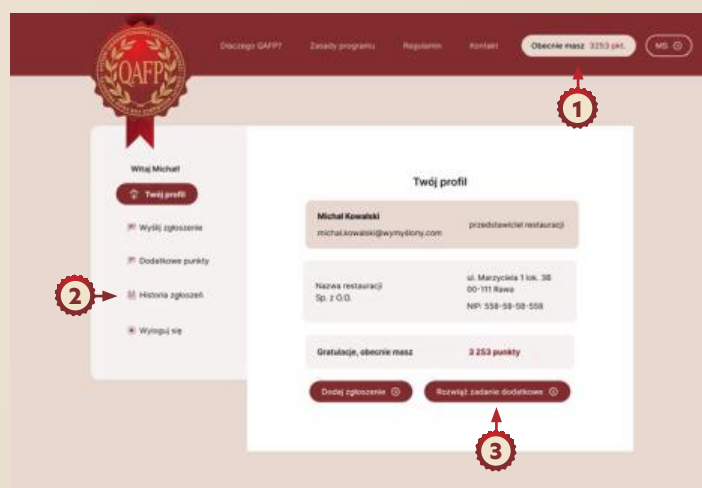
QAFP

Dlaczego QAFP? Zasady programu Regulamin Kontakt Obecnie masz 3253 pkt. MS

1

Witaj Michał!

Twój profil

Wyślij zgłoszenie

Dodatkowe punkty

2

Historia zgłoszeń

Wyloguj się

Twój profil

Michał Kowalski
michal.kowalski@wymyślony.com

przedstawiciel restauracji

Nazwa restauracji Sp. z O.O.

ul. Marzyciela 1 lok. 38
00-111 Rawa

NIP: 558-58-58-558

Gratulacje, obecnie masz

3 253 punkty

Dodaj zgłoszenie

Rozwiąż zadanie dodatkowe

3